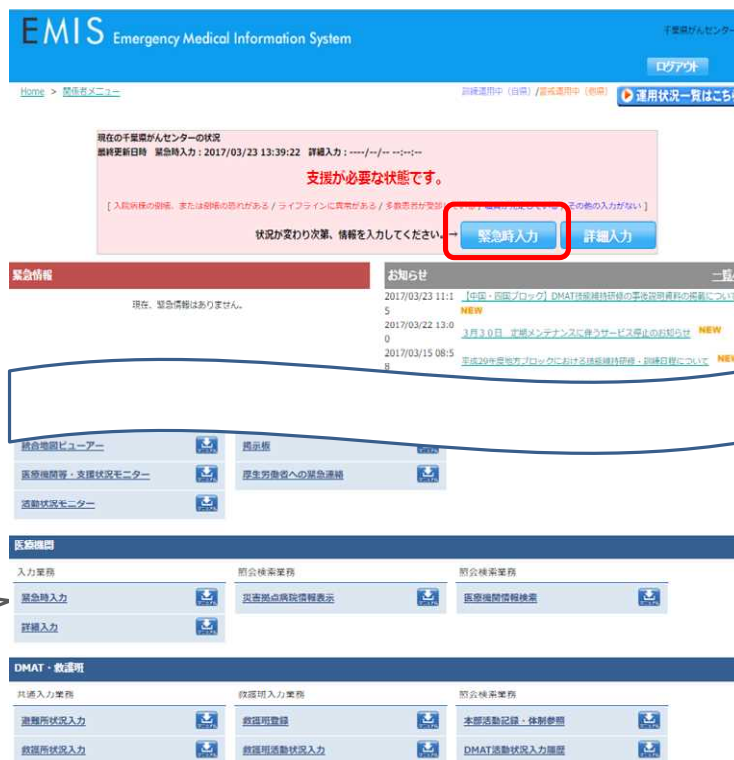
EMIS Emergency Medical Information System

千葉県がんセンター

ログアウト

Home > 関係者メニュー

訓練運用中（自県）/ 災害運用中（救援）

運用状況一覧はこちら

現在の千葉県がんセンターの状況
最終更新日時　緊急時入力：2017/03/23 13:39:22　詳細入力：----/--/-- --:--:--

支援が必要な状態です。

[ 入院病棟の倒壊、または倒壊の恐れがある / ライフラインに異常がある / 多数患者が受診 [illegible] その他の入力がない ]

状況が変わり次第、情報を入力してください。→ 緊急時入力　詳細入力

緊急情報

現在、緊急情報はありません。

お知らせ　一覧

2017/03/23 11:15　[中国・四国ブロック] DMAT技能維持研修の事前説明資料の掲載につい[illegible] NEW

2017/03/22 13:00　3月30日　定期メンテナンスに伴うサービス停止のお知らせ NEW

2017/03/15 08:58　平成29年度地方ブロックにおける技能維持研修・訓練日程について NEW

統合地図ビューアー

掲示板

医療機関等・支援状況モニター

厚生労働省への緊急連絡

活動状況モニター

医療機関

入力業務

緊急時入力

詳細入力

照会検索業務

災害拠点病院情報表示

照会検索業務

医療機関情報検索

DMAT・救護班

共通入力業務

避難所状況入力

救護所状況入力

救護班入力業務

救護班登録

救護班活動状況入力

照会検索業務

本部活動記録・体制参照

DMAT活動状況入力履歴